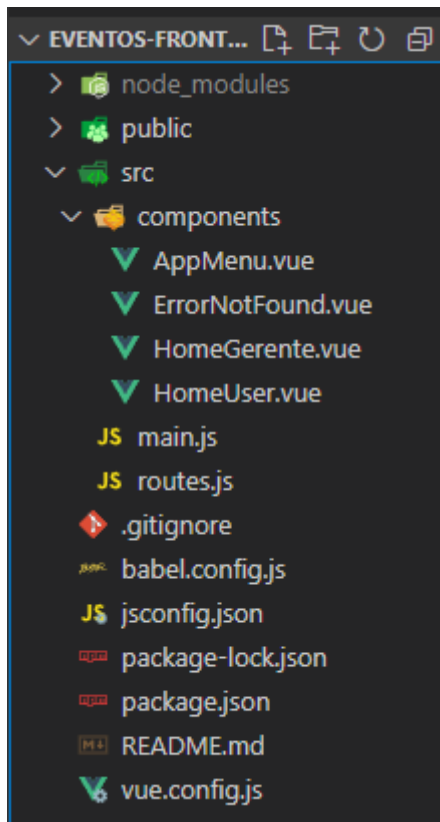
EVENTOS-FRONT...
node_modules
public
src
components
AppMenu.vue
ErrorNotFound.vue
HomeGerente.vue
HomeUser.vue
JS main.js
JS routes.js
.gitignore
babel.config.js
JS jsconfig.json
package-lock.json
package.json
README.md
vue.config.js